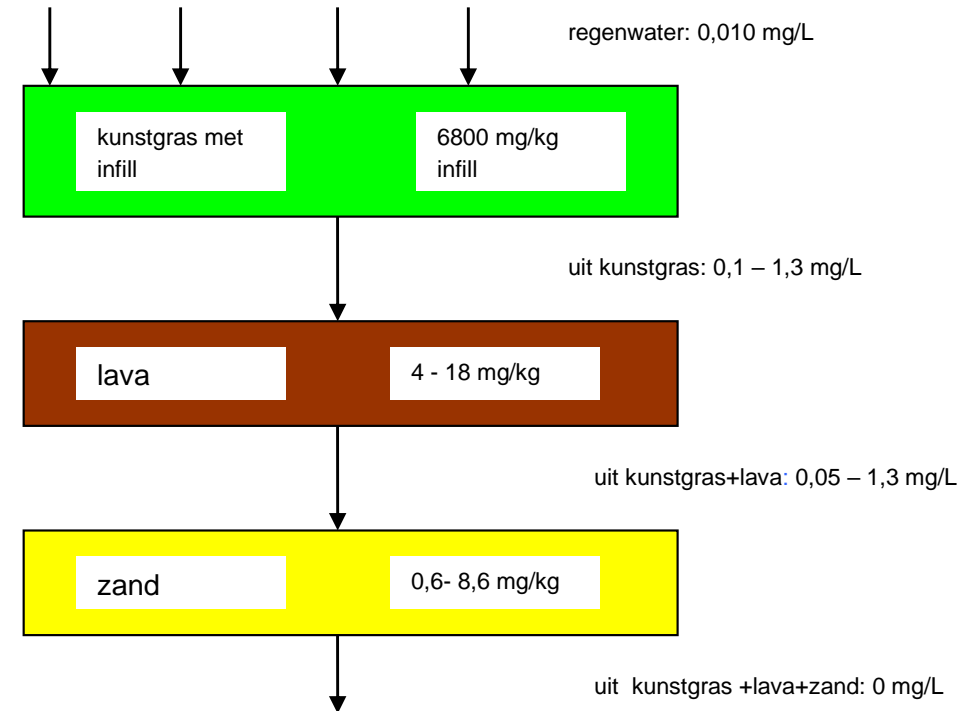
regenwater: 0,010 mg/L

kunstgras met infill

6800 mg/kg infill

uit kunstgras: 0,1 – 1,3 mg/L

lava

4 - 18 mg/kg

uit kunstgras+lava: 0,05 – 1,3 mg/L

zand

0,6- 8,6 mg/kg

uit kunstgras +lava+zand: 0 mg/L